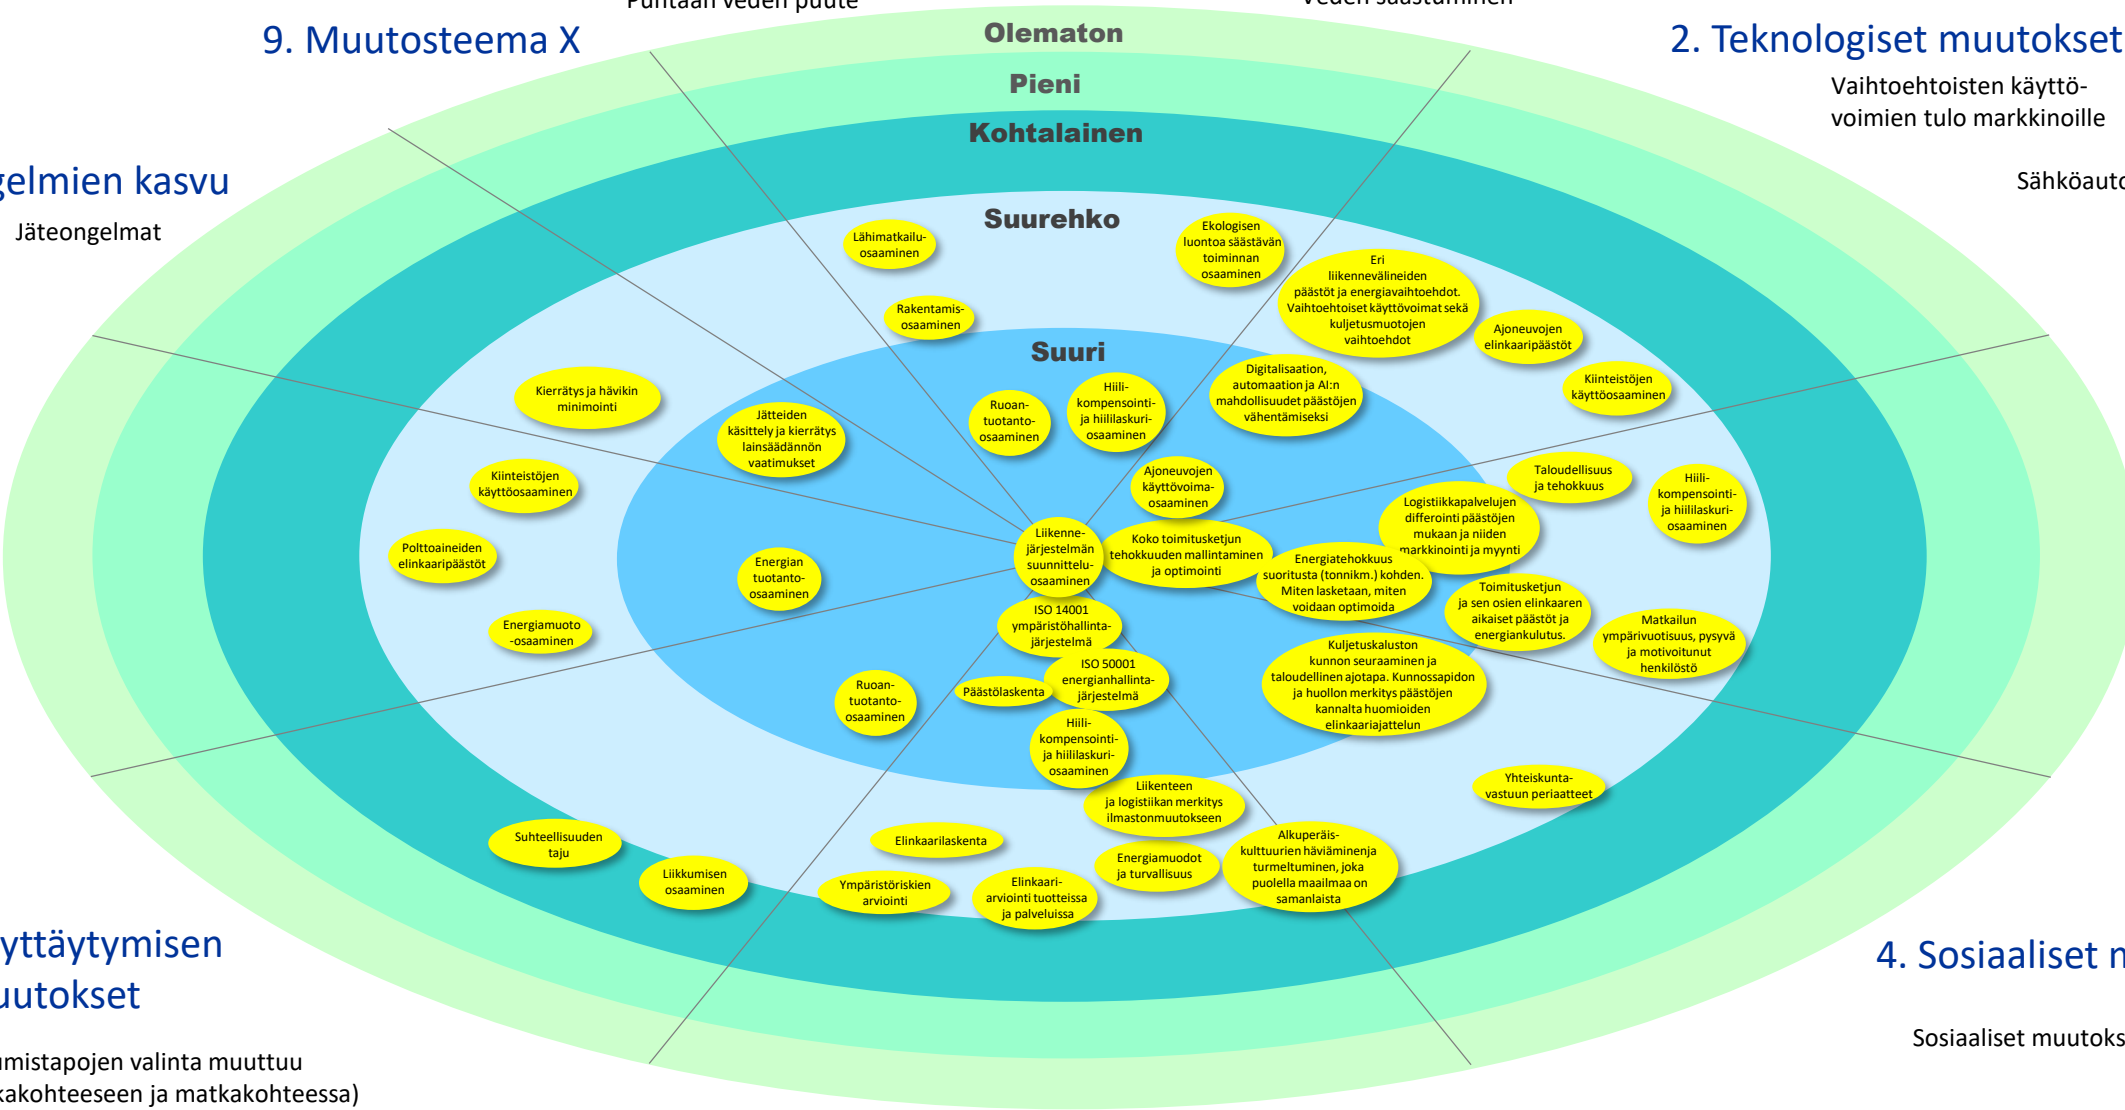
Puhtaan veden puute

Veden säästäminen

9. Muutosteema X

Olematon

2. Teknologiset muutokset

Vaihtoehtoisten käyttövoimien tulo markkinoille

Pieni

Kohtalainen

gelmien kasvu

Jäteongelmat

Sähköauto

Suurehko

Lähimatkailuosaaminen

Ekologisen luontoa säästävän toiminnan osaaminen

Eri liikennevälineiden päästöt ja energiavaihtoehdot. Vaihtoehtoiset käyttövoimat sekä kuljetusmuotojen vaihtoehdot

Rakentamisosaaminen

Ajoneuvojen elinkaaripäästöt

Suuri

Kierrätys ja hävikin minimointi

Jätteiden käsittely ja kierrätys lainsäädännön vaatimukset

Ruoantuotantoosaaminen

Hiilikompensointija hiililaskuriosaaminen

Digitalisaation, automaation ja AI:n mahdollisuudet päästöjen vähentämiseksi

Kiinteistöjen käyttöosaaminen

Kiinteistöjen käyttöosaaminen

Ajoneuvojen käyttövoimaosaaminen

Taloudellisuus ja tehokkuus

Hiilikompensointija hiililaskuriosaaminen

Logistiikkapalvelujen differointi päästöjen mukaan ja niiden markkinointi ja myynti

Liikennejärjestelmän suunnitteluosaaminen

Koko toimitusketjun tehokkuuden mallintaminen ja optimointi

Polttoaineiden elinkaaripäästöt

Energian tuotantoosaaminen

Energiatehokkuus suoritusta (tonnikm.) kohden. Miten lasketaan, miten voidaan optimoida

Toimitusketjun ja sen osien elinkaaren aikaiset päästöt ja energiankulutus.

ISO 14001 ympäristöhallintajärjestelmä

Energiamuoto-osaaminen

Matkailun ympärivuotisuus, pysyvä ja motivoitunut henkilöstö

ISO 50001 energianhallintajärjestelmä

Kuljetuskaluston kunnon seuraaminen ja taloudellinen ajotapa. Kunnossapidon ja huollon merkitys päästöjen kannalta huomioiden elinkaariajattelun

Ruoantuotantoosaaminen

Päästölaskenta

Hiilikompensointija hiililaskuriosaaminen

Yhteiskuntavastuun periaatteet

Liikenteen ja logistiikan merkitys ilmastonmuutokseen

Suhteellisuuden taju

Elinkaarilaskenta

Alkuperäiskulttuurien häviäminenja turmeltuminen, joka puolella maailmaa on samanlaista

Energiamuodot ja turvallisuus

Liikkumisen osaaminen

Ympäristöriskien arviointi

Elinkaariarviointi tuotteissa ja palveluissa

yttäytymisen
uutokset

umistapojen valinta muuttuu
akohteeseen ja matkakohteessa)

4. Sosiaaliset m

Sosiaaliset muutoks